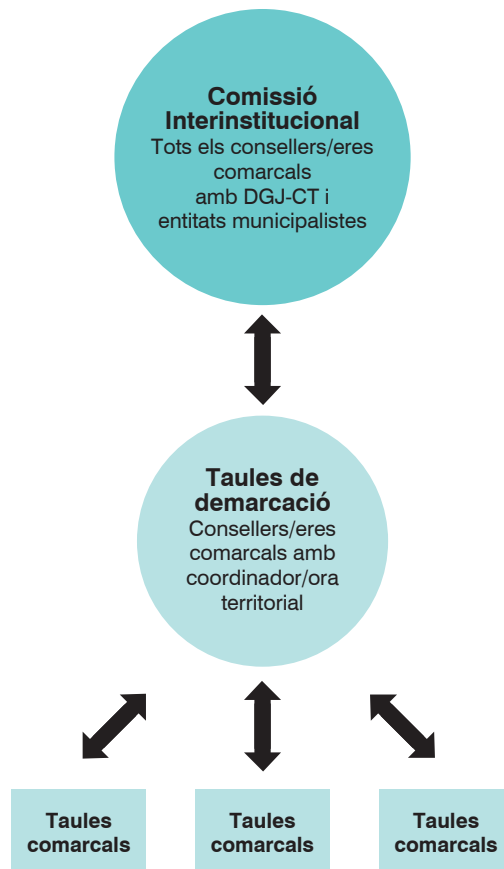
**Comissió Interinstitucional**
Tots els consellers/eres comarcals amb DGJ-CT i entitats municipalistes

**Taules de demarcació**
Consellers/eres comarcals amb coordinador/ora territorial

**Taules comarcals**

**Taules comarcals**

**Taules comarcals**